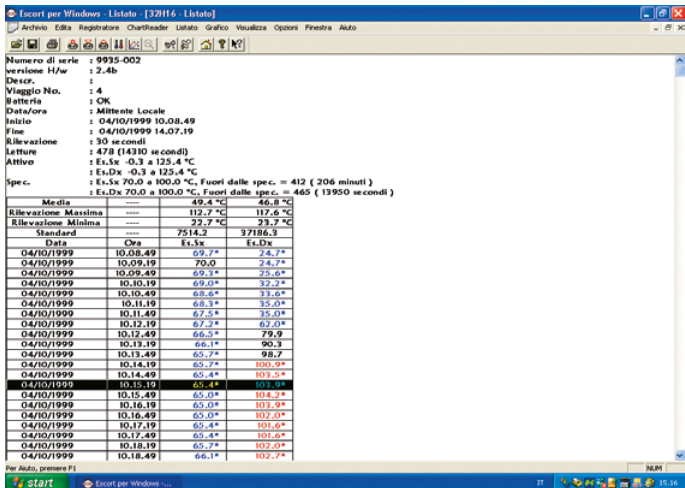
Escort per Windows - Listato - [32H16 - Listato]

Archivio Edita Registratore ChartReader Listato Grafico Visualizza Opzioni Finestra Aiuto

Numero di serie : 9935-002
versione H/w : 2.4b
Descr. :
Viaggio No. : 4
Batteria : OK
Data/ora : Mittente Locale
Inizio : 04/10/1999 10.08.49
Fine : 04/10/1999 14.07.19
Rilevazione : 30 secondi
Letture : 478 (14310 secondi)
Attivo : Es.Sx -0.3 a 125.4 °C
: Es.Dx -0.3 a 125.4 °C
Spec. : Es.Sx 70.0 a 100.0 °C, Fuori dalle spec. = 412 ( 206 minuti )
: Es.Dx 70.0 a 100.0 °C, Fuori dalle spec. = 465 ( 13950 secondi )

| Media | ---- | 49.4 °C | 46.8 °C |
|---|---|---|---|
| Rilevazione Massima | ---- | 112.7 °C | 117.6 °C |
| Rilevazione Minima | ---- | 22.7 °C | 23.7 °C |
| Standard | ---- | 7514.2 | 37186.3 |
| Data | Ora | Es.Sx | Es.Dx |
| 04/10/1999 | 10.08.49 | 69.7* | 24.7* |
| 04/10/1999 | 10.09.19 | 70.0 | 24.7* |
| 04/10/1999 | 10.09.49 | 69.3* | 25.6* |
| 04/10/1999 | 10.10.19 | 69.0* | 32.2* |
| 04/10/1999 | 10.10.49 | 68.6* | 33.6* |
| 04/10/1999 | 10.11.19 | 68.3* | 35.0* |
| 04/10/1999 | 10.11.49 | 67.5* | 35.0* |
| 04/10/1999 | 10.12.19 | 67.2* | 62.0* |
| 04/10/1999 | 10.12.49 | 66.5* | 79.9 |
| 04/10/1999 | 10.13.19 | 66.1* | 90.3 |
| 04/10/1999 | 10.13.49 | 65.7* | 98.7 |
| 04/10/1999 | 10.14.19 | 65.7* | 100.9* |
| 04/10/1999 | 10.14.49 | 65.4* | 103.5* |
| 04/10/1999 | 10.15.19 | 65.4* | 103.9* |
| 04/10/1999 | 10.15.49 | 65.0* | 104.2* |
| 04/10/1999 | 10.16.19 | 65.0* | 103.9* |
| 04/10/1999 | 10.16.49 | 65.0* | 102.0* |
| 04/10/1999 | 10.17.19 | 65.4* | 101.6* |
| 04/10/1999 | 10.17.49 | 65.4* | 101.6* |
| 04/10/1999 | 10.18.19 | 65.7* | 102.0* |
| 04/10/1999 | 10.18.49 | 66.1* | 102.7* |

Per Aiuto, premere F1
NUM
start
Escort per Windows -...
IT
15.16